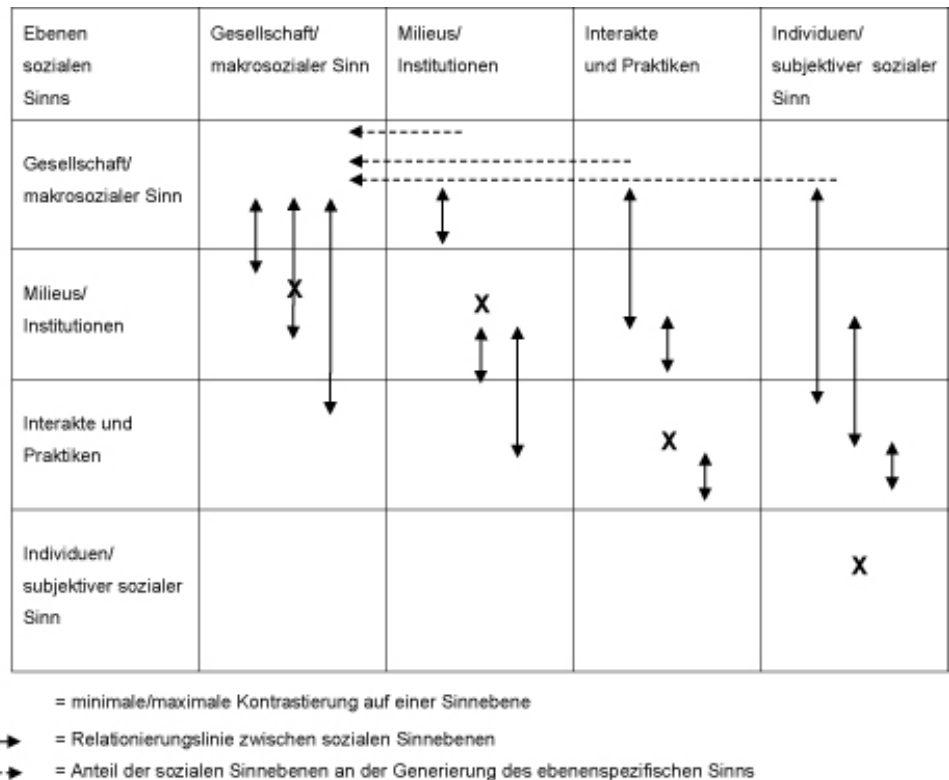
| Ebenen sozialen Sinns | Gesellschaft/ makrosozialer Sinn | Milieus/ Institutionen | Interakte und Praktiken | Individuen/ subjektiver sozialer Sinn |
|---|---|---|---|---|
| Gesellschaft/ makrosozialer Sinn | | | | |
| Milieus/ Institutionen | X | X | | |
| Interakte und Praktiken | | | X | |
| Individuen/ subjektiver sozialer Sinn | | | | X |

= minimale/maximale Kontrastierung auf einer Sinnebene

= Relationierungslinie zwischen sozialen Sinnebenen

= Anteil der sozialen Sinnebenen an der Generierung des ebenenspezifischen Sinns